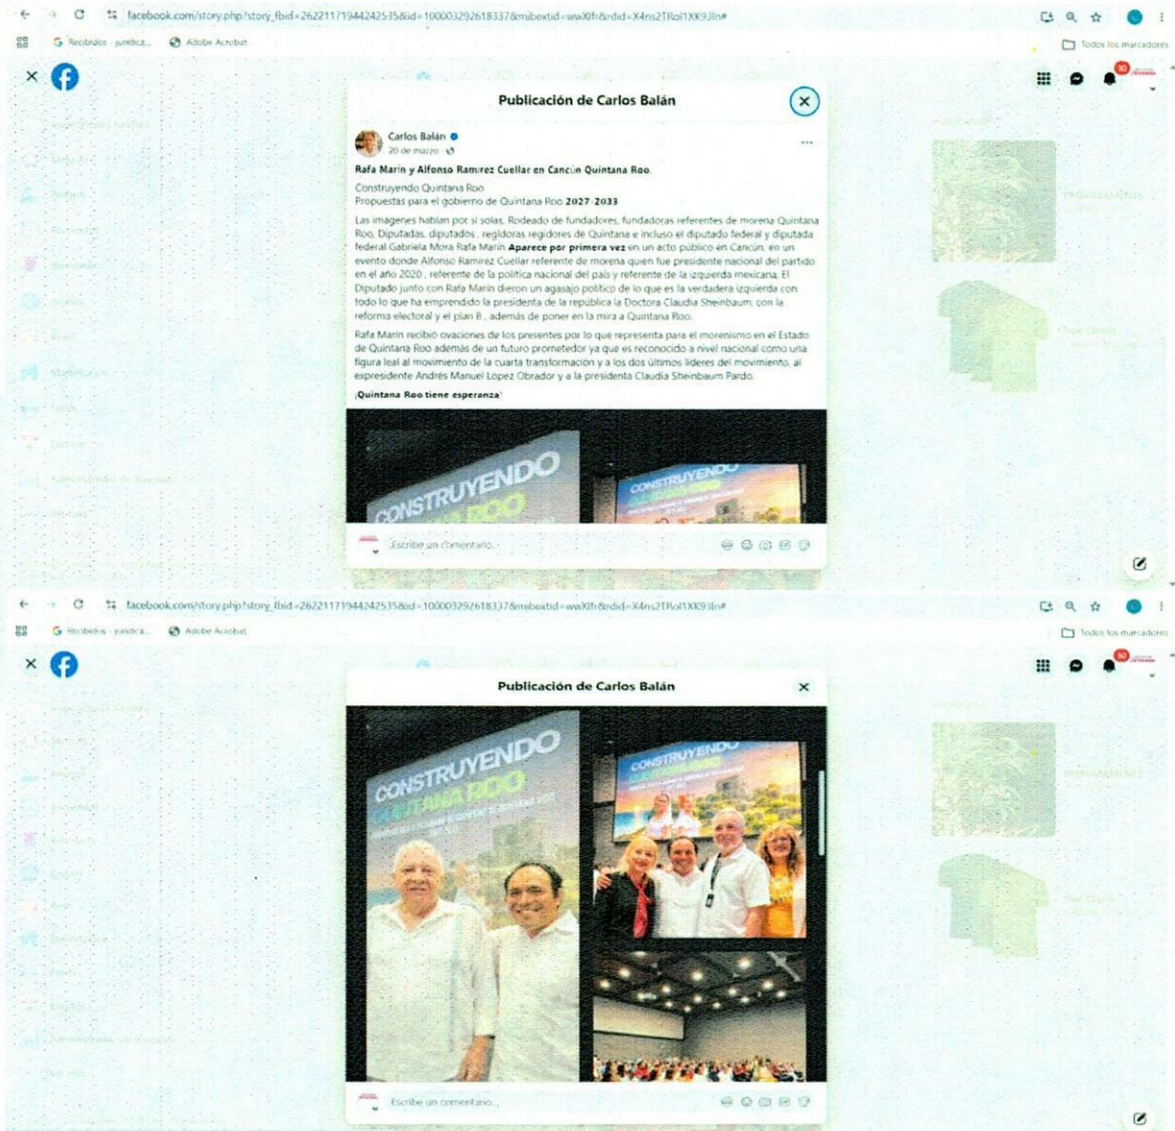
facebook.com/story.php?story_fbid=2622117194424253&id=100003292618337&mibextid=wwXIfr&rdid=X4ns2TRol1XK9Jln#

Recibidos - jurídica... Adobe Acrobat

Todos los marcadores

Publicación de Carlos Balán

Carlos Balán
20 de marzo

Rafa Marín y Alfonso Ramírez Cuellar en Cancún Quintana Roo.

Construyendo Quintana Roo
Propuestas para el gobierno de Quintana Roo 2027-2033

Las imágenes hablan por sí solas, Rodeado de fundadores, fundadoras referentes de morena Quintana Roo, Diputadas, diputados , regidoras regidores de Quintana e incluso el diputado federal y diputada federal Gabriela Mora Rafa Marín Aparece por primera vez en un acto público en Cancún, en un evento donde Alfonso Ramírez Cuellar referente de morena quien fue presidente nacional del partido en el año 2020 , referente de la política nacional del país y referente de la izquierda mexicana, El Diputado junto con Rafa Marín dieron un agasajo político de lo que es la verdadera izquierda con todo lo que ha emprendido la presidenta de la república la Doctora Claudia Sheinbaum, con la reforma electoral y el plan B , además de poner en la mira a Quintana Roo.

Rafa Marín recibió ovaciones de los presentes por lo que representa para el morenismo en el Estado de Quintana Roo además de un futuro prometedor ya que es reconocido a nivel nacional como una figura leal al movimiento de la cuarta transformación y a los dos últimos líderes del movimiento, al expresidente Andrés Manuel López Obrador y a la presidenta Claudia Sheinbaum Pardo.

¡Quintana Roo tiene esperanza!

CONSTRUYENDO QUINTANA ROO

CONSTRUYENDO

Escribe un comentario...

facebook.com/story.php?story_fbid=2622117194424253&id=100003292618337&mibextid=wwXIfr&rdid=X4ns2TRol1XK9Jln#

Recibidos - jurídica... Adobe Acrobat

Todos los marcadores

Publicación de Carlos Balán

CONSTRUYENDO QUINTANA ROO

CONSTRUYENDO

Escribe un comentario...